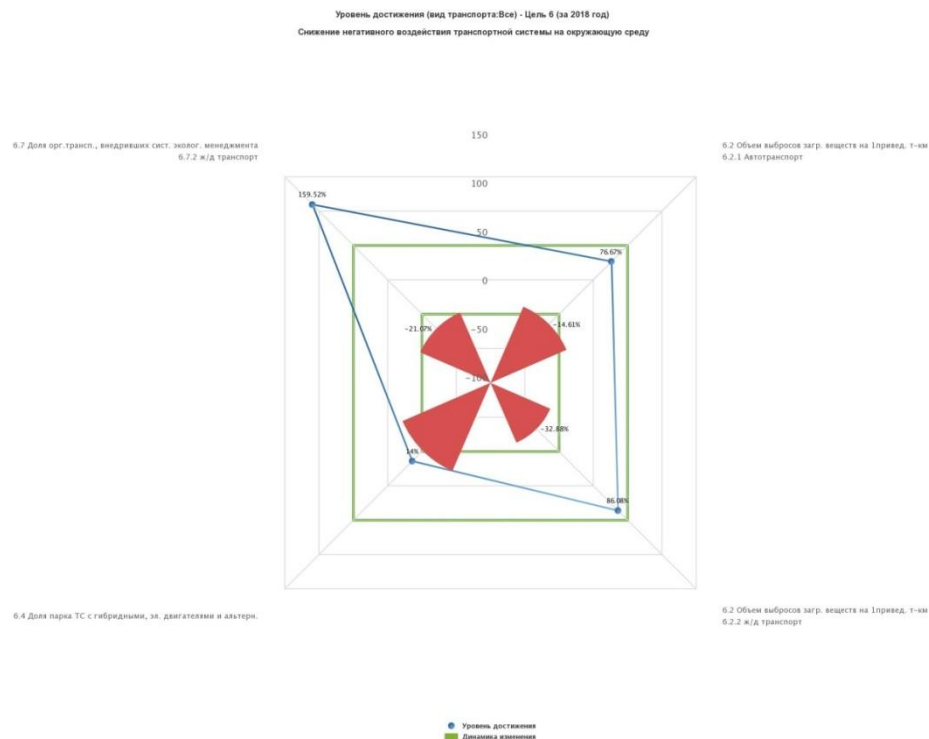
Уровень достижения (вид транспорта:Все) - Цель 6 (за 2018 год)

Снижение негативного воздействия транспортной системы на окружающую среду

6.7 Доля орг.трансп., внедривших сист. эколог. менеджмента
6.7.2 ж/д транспорт

6.2 Объем выбросов загр. веществ на 1привед. т-км
6.2.1 Автотранспорт

150
100
50
0
-50
-100

159.52%
76.67%
-21.07%
-14.61%
14%
-32.68%
86.08%

6.4 Доля парка ТС с гибридными, эл. двигателями и альтерн.

6.2 Объем выбросов загр. веществ на 1привед. т-км
6.2.2 ж/д транспорт

Уровень достижения
Динамика изменения